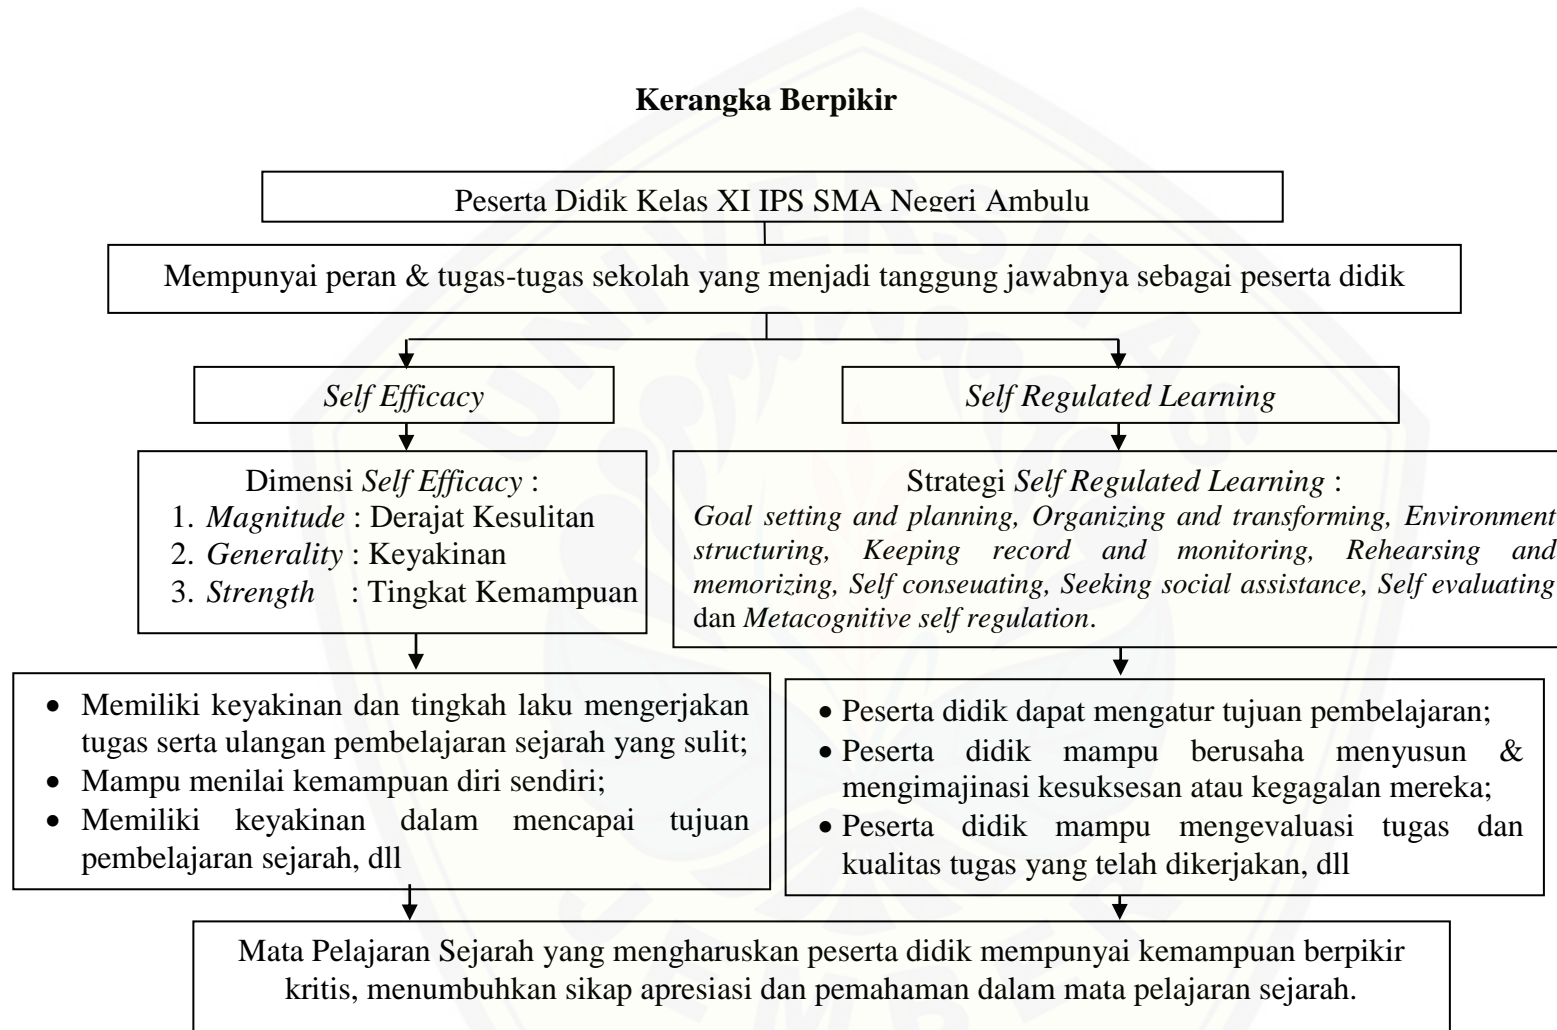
**Kerangka Berpikir**

Peserta Didik Kelas XI IPS SMA Negeri Ambulu

Mempunyai peran & tugas-tugas sekolah yang menjadi tanggung jawabnya sebagai peserta didik

*Self Efficacy*

*Self Regulated Learning*

Dimensi *Self Efficacy* :
1. *Magnitude* : Derajat Kesulitan
2. *Generality* : Keyakinan
3. *Strength* : Tingkat Kemampuan

Strategi *Self Regulated Learning* :
*Goal setting and planning, Organizing and transforming, Environment structuring, Keeping record and monitoring, Rehearsing and memorizing, Self conseuating, Seeking social assistance, Self evaluating* dan *Metacognitive self regulation*.

- Memiliki keyakinan dan tingkah laku mengerjakan tugas serta ulangan pembelajaran sejarah yang sulit;
- Mampu menilai kemampuan diri sendiri;
- Memiliki keyakinan dalam mencapai tujuan pembelajaran sejarah, dll

- Peserta didik dapat mengatur tujuan pembelajaran;
- Peserta didik mampu berusaha menyusun & mengimajinasi kesuksesan atau kegagalan mereka;
- Peserta didik mampu mengevaluasi tugas dan kualitas tugas yang telah dikerjakan, dll

Mata Pelajaran Sejarah yang mengharuskan peserta didik mempunyai kemampuan berpikir kritis, menumbuhkan sikap apresiasi dan pemahaman dalam mata pelajaran sejarah.